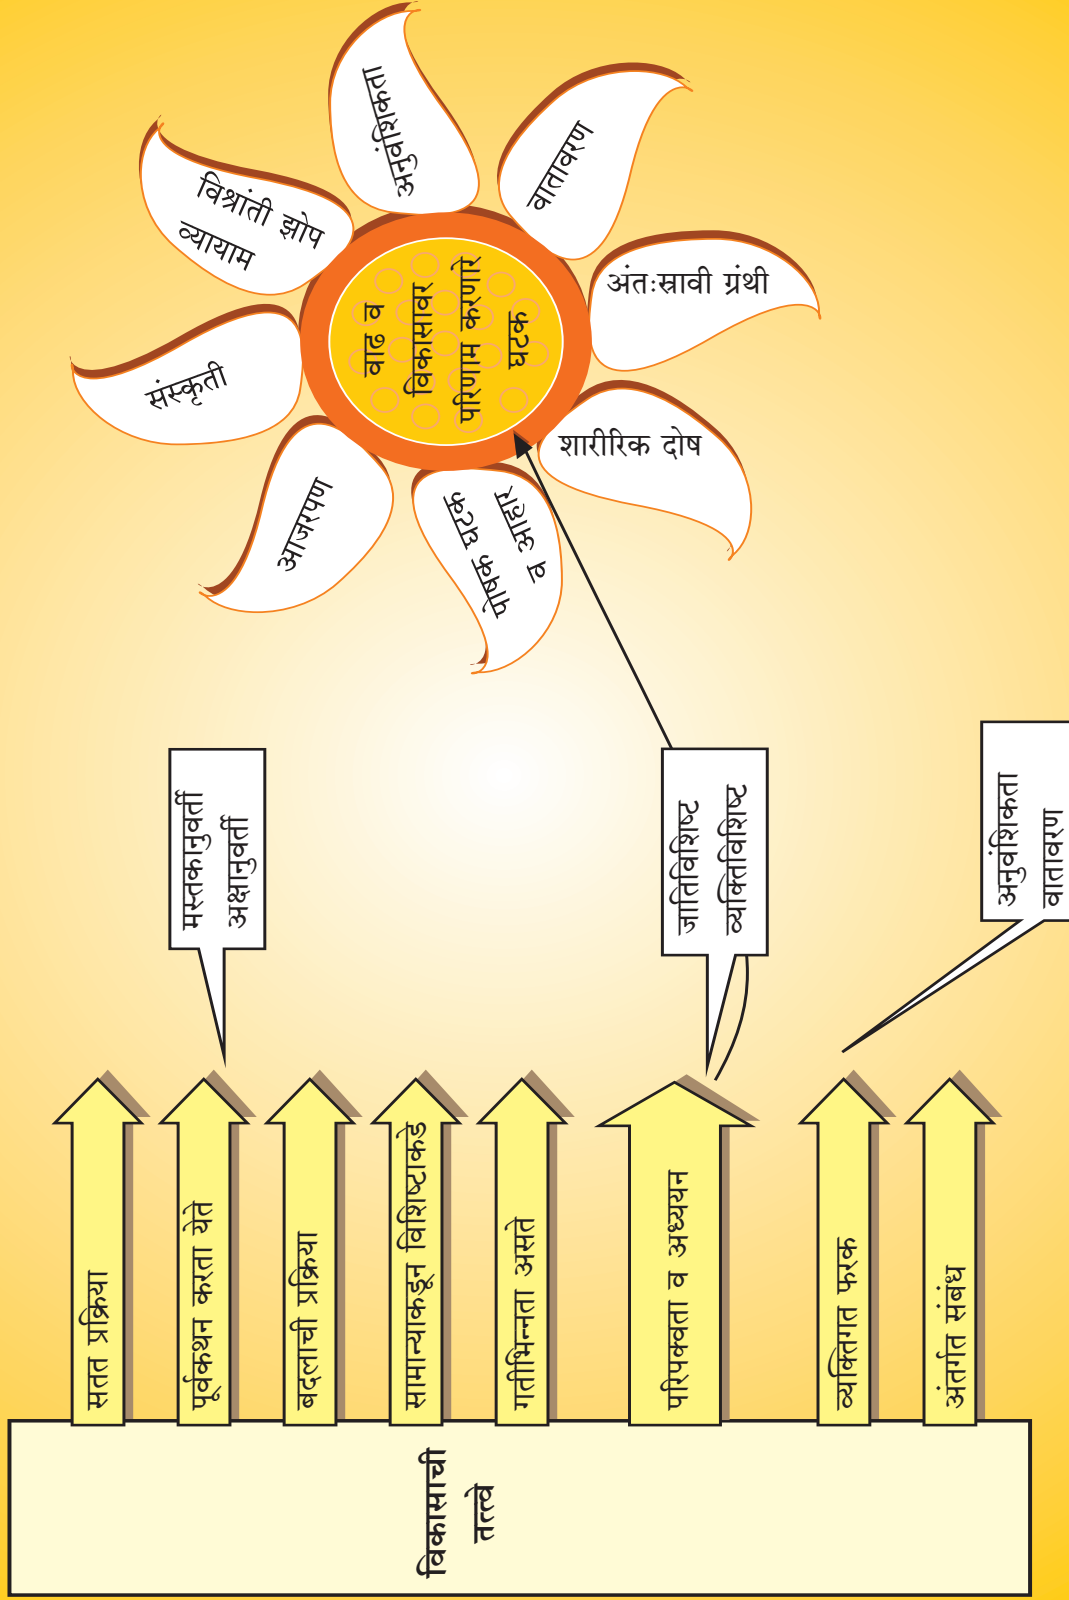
वाढ व विकासावर परिणाम करणारे घटक

अनुवंशिकता

वातावरण

अंतःस्रावी ग्रंथी

शारीरिक दोष

पोषक घटक व आहार

आजारपण

संस्कृती

विश्रांती झोप व्यायाम

मस्तकानुवर्ती अक्षानुवर्ती

जातिविशिष्ट व्यक्तिविशिष्ट

अनुवंशिकता वातावरण

सतत प्रक्रिया

पूर्वकथन करता येते

बदलाची प्रक्रिया

सामान्याकडून विशिष्टाकडे

गतीभिन्नता असते

परिपक्वता व अध्ययन

व्यक्तिगत फरक

अंतर्गत संबंध

विकासाची तत्त्वे